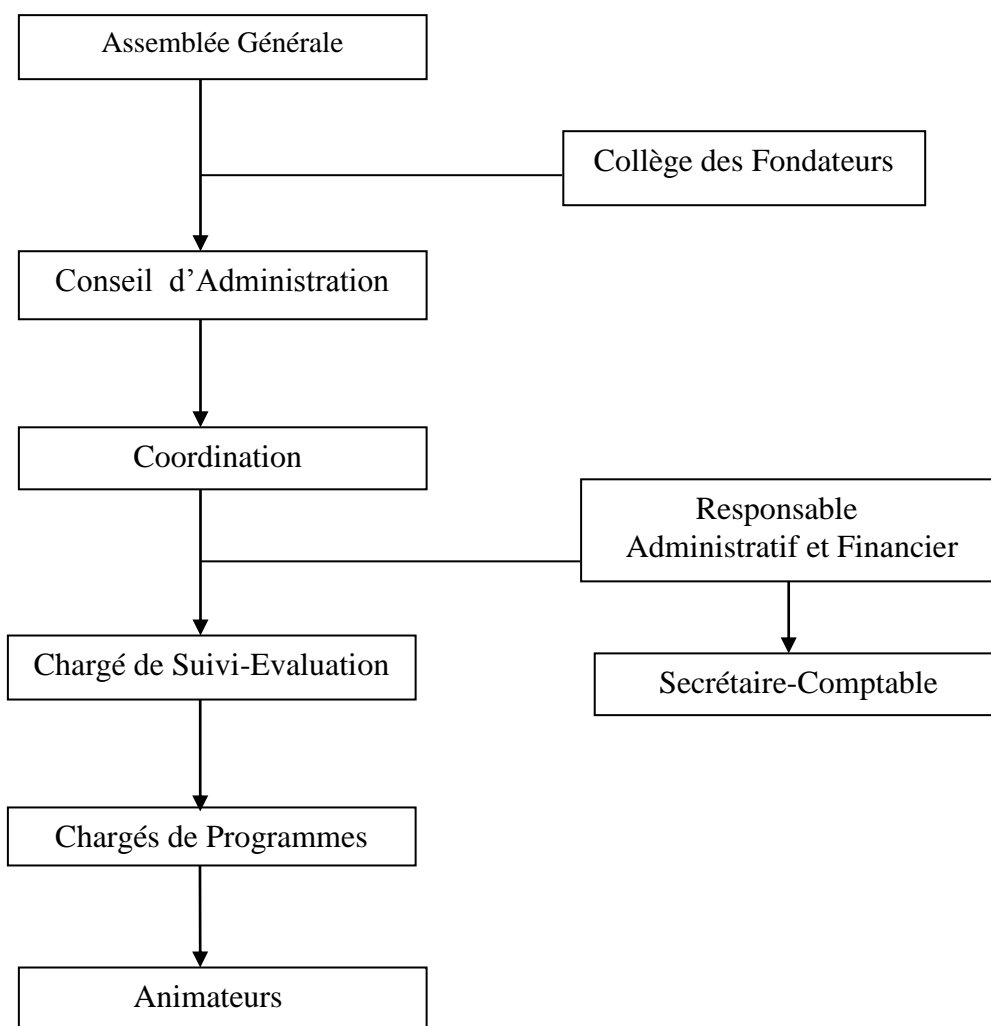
Assemblée Générale

Collège des Fondateurs

Conseil d'Administration

Coordination

Responsable Administratif et Financier

Chargé de Suivi-Evaluation

Secrétaire-Comptable

Chargés de Programmes

Animateurs